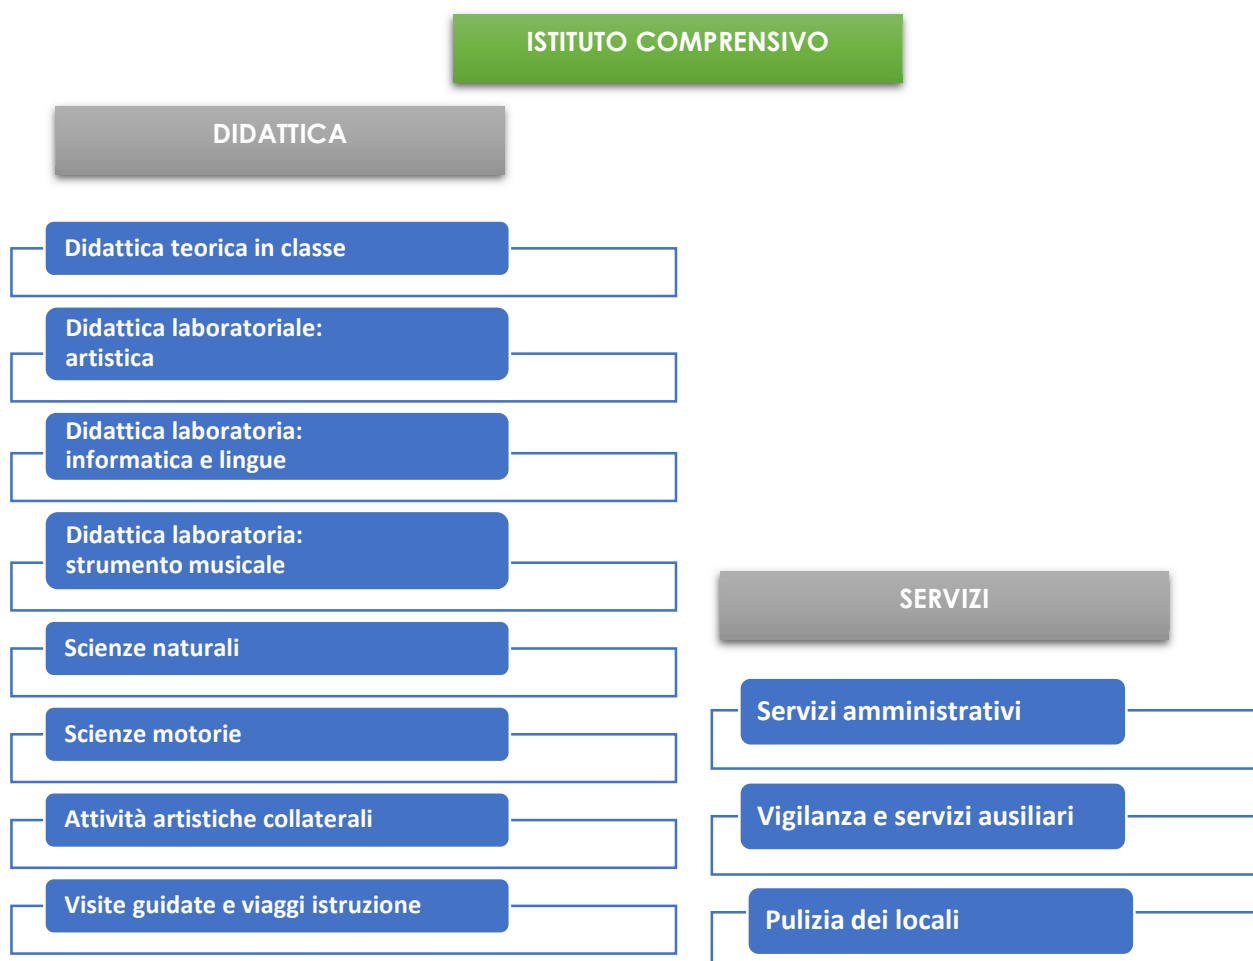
ISTITUTO COMPRENSIVO

DIDATTICA

Didattica teorica in classe

Didattica laboratoriale: artistica

Didattica laboratoria: informatica e lingue

Didattica laboratoria: strumento musicale

Scienze naturali

Scienze motorie

Attività artistiche collaterali

Visite guidate e viaggi istruzione

SERVIZI

Servizi amministrativi

Vigilanza e servizi ausiliari

Pulizia dei locali